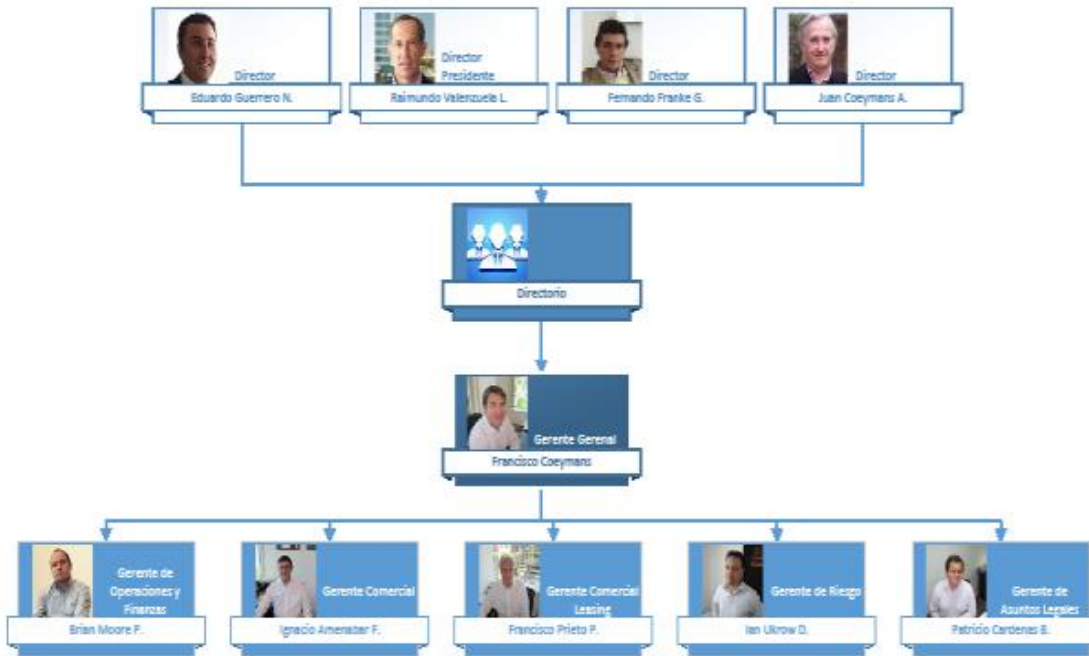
Director
Eduardo Guerrero N.

Director Presidente
Raimundo Valenzuela L.

Director
Fernando Franke G.

Director
Juan Coeymans A.

Directorio

Gerente General
Francisco Coeymans

Gerente de Operaciones y Finanzas
Brian Moore P.

Gerente Comercial
Ignacio Amenabar F.

Gerente Comercial Leasing
Francisco Prieto P.

Gerente de Riesgo
Ian Ukrow D.

Gerente de Asuntos Legales
Patricio Cardenas B.